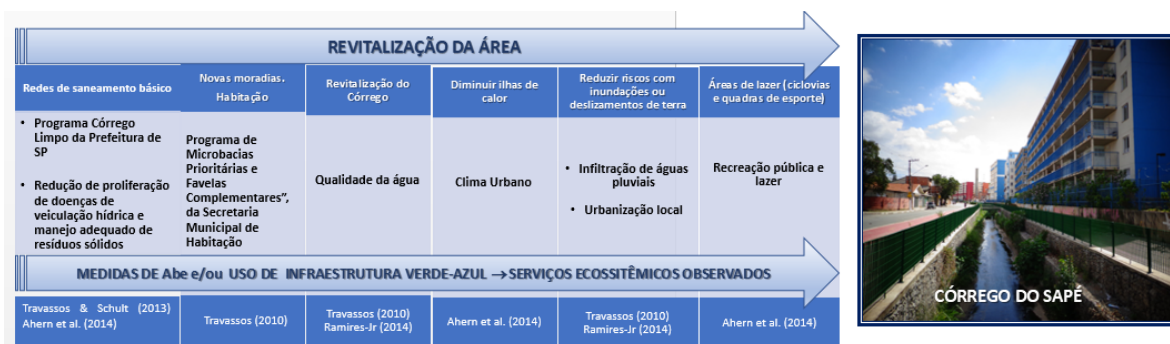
REVITALIZAÇÃO DA ÁREA

| Redes de saneamento básico | Novas moradias. Habitação | Revitalização do Córrego | Diminuir ilhas de calor | Reduzir riscos com inundações ou deslizamentos de terra | Áreas de lazer (ciclovias e quadras de esporte) |
|---|---|---|---|---|---|
| • Programa Córrego Limpo da Prefeitura de SP<br>• Redução de proliferação de doenças de veiculação hídrica e manejo adequado de resíduos sólidos | Programa de Microbacias Prioritárias e Favelas Complementares", da Secretaria Municipal de Habitação | Qualidade da água | Clima Urbano | • Infiltração de águas pluviais<br>• Urbanização local | Recreação pública e lazer |

MEDIDAS DE Abe e/ou USO DE INFRAESTRUTURA VERDE-AZUL → SERVIÇOS ECOSSITÊMICOS OBSERVADOS

| Travassos & Schult (2013) Ahern et al. (2014) | Travassos (2010) | Travassos (2010) Ramires-Jr (2014) | Ahern et al. (2014) | Travassos (2010) Ramires-Jr (2014) | Ahern et al. (2014) |
|---|---|---|---|---|---|

CÓRREGO DO SAPÉ